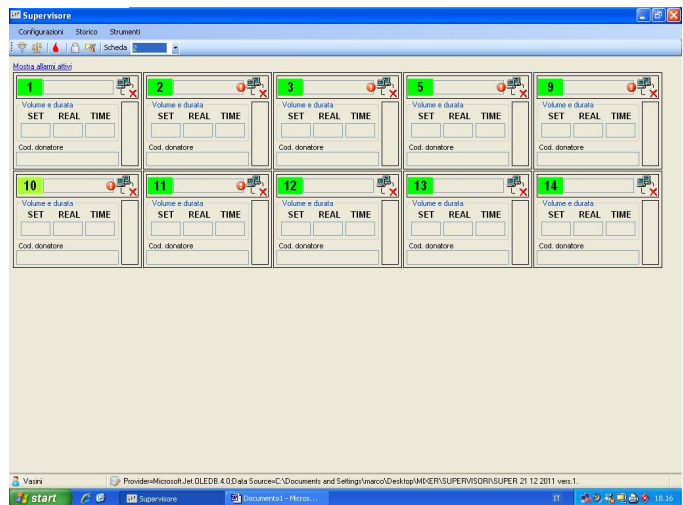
Supervisore

Configurazioni Storico Strumenti

Scheda 2

Mostra allarmi attivi

1
Volume e durata
SET REAL TIME
Cod. donatore

2
Volume e durata
SET REAL TIME
Cod. donatore

3
Volume e durata
SET REAL TIME
Cod. donatore

5
Volume e durata
SET REAL TIME
Cod. donatore

9
Volume e durata
SET REAL TIME
Cod. donatore

10
Volume e durata
SET REAL TIME
Cod. donatore

11
Volume e durata
SET REAL TIME
Cod. donatore

12
Volume e durata
SET REAL TIME
Cod. donatore

13
Volume e durata
SET REAL TIME
Cod. donatore

14
Volume e durata
SET REAL TIME
Cod. donatore

Vasini

Provider=Microsoft.Jet.OLEDB.4.0;Data Source=C:\Documents and Settings\marco\Desktop\MIXER\SUPERVISORI\SUPER 21 12 2011 vers.1.

start Supervisore Documento1 - Micros... IT 18.16